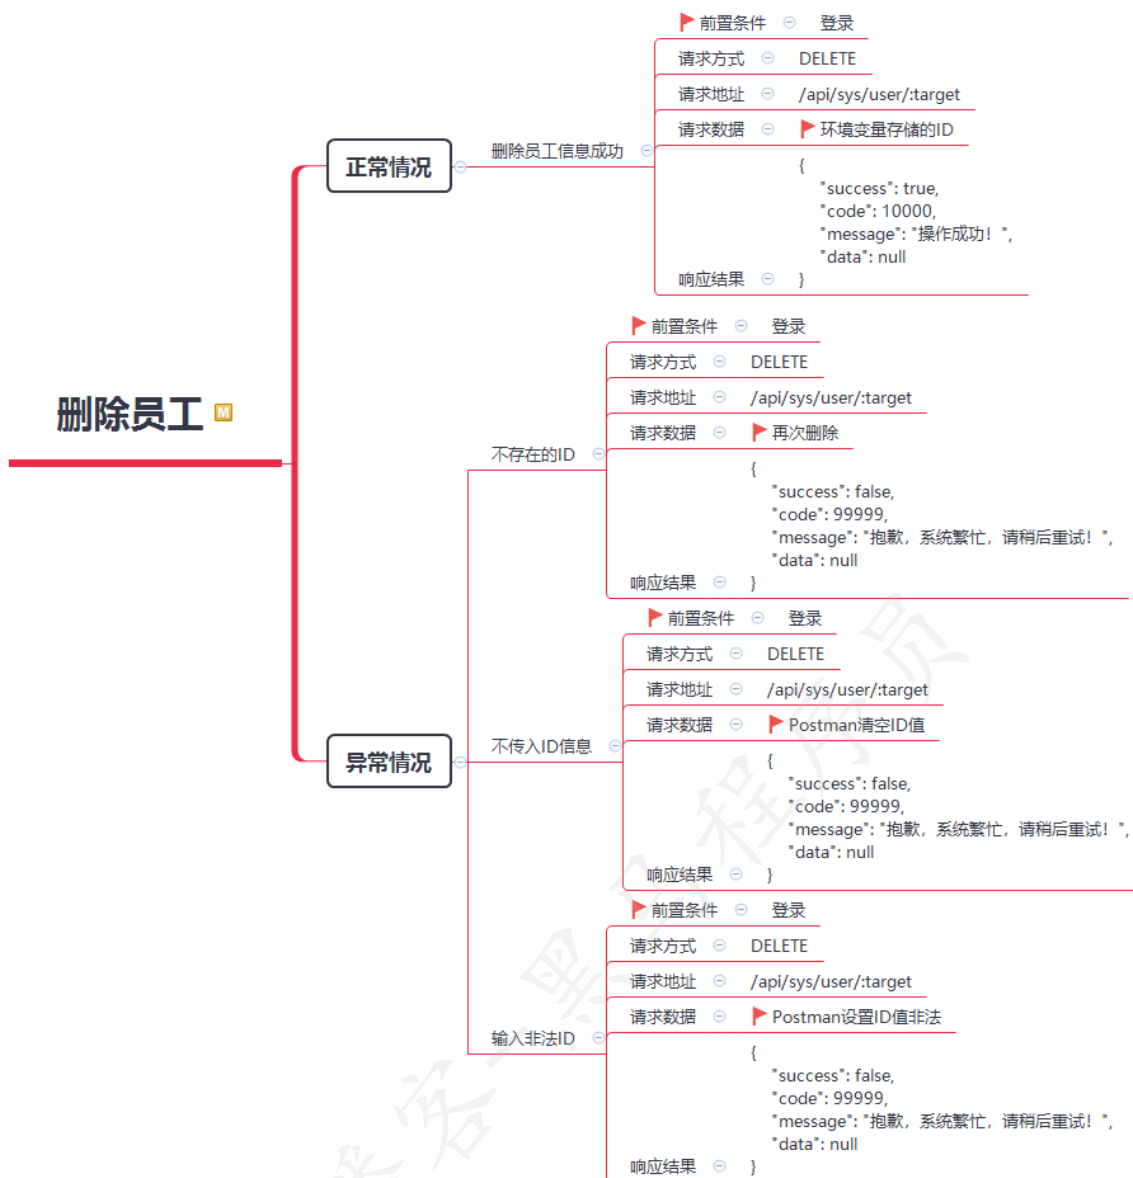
删除员工

正常情况

删除员工信息成功

前置条件 登录

请求方式 DELETE

请求地址 /api/sys/user/:target

请求数据 环境变量存储的ID

响应结果
{
"success": true,
"code": 10000,
"message": "操作成功！",
"data": null
}

异常情况

不存在的ID

前置条件 登录

请求方式 DELETE

请求地址 /api/sys/user/:target

请求数据 再次删除

响应结果
{
"success": false,
"code": 99999,
"message": "抱歉，系统繁忙，请稍后重试！",
"data": null
}

不传入ID信息

前置条件 登录

请求方式 DELETE

请求地址 /api/sys/user/:target

请求数据 Postman清空ID值

响应结果
{
"success": false,
"code": 99999,
"message": "抱歉，系统繁忙，请稍后重试！",
"data": null
}

输入非法ID

前置条件 登录

请求方式 DELETE

请求地址 /api/sys/user/:target

请求数据 Postman设置ID值非法

响应结果
{
"success": false,
"code": 99999,
"message": "抱歉，系统繁忙，请稍后重试！",
"data": null
}

黑马程序员